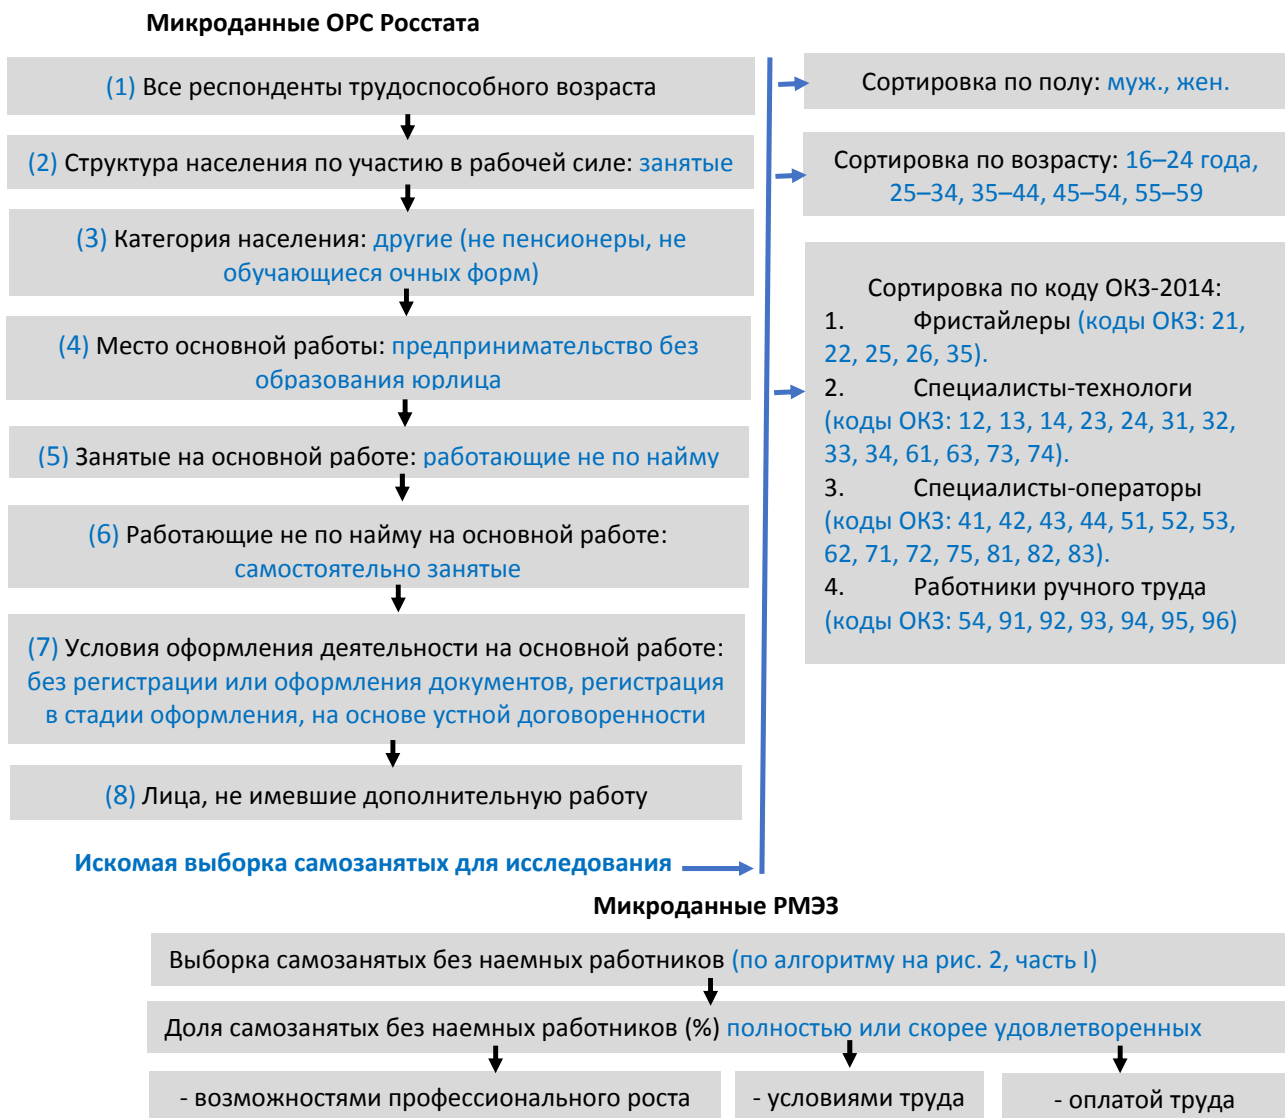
Микроданные ОРС Росстата

(1) Все респонденты трудоспособного возраста

(2) Структура населения по участию в рабочей силе: занятые

(3) Категория населения: другие (не пенсионеры, не обучающиеся очных форм)

(4) Место основной работы: предпринимательство без образования юрлица

(5) Занятые на основной работе: работающие не по найму

(6) Работающие не по найму на основной работе: самостоятельно занятые

(7) Условия оформления деятельности на основной работе: без регистрации или оформления документов, регистрация в стадии оформления, на основе устной договоренности

(8) Лица, не имевшие дополнительную работу

Искомая выборка самозанятых для исследования

Сортировка по полу: муж., жен.

Сортировка по возрасту: 16–24 года, 25–34, 35–44, 45–54, 55–59

Сортировка по коду ОКЗ-2014:
1. Фристайлеры (коды ОКЗ: 21, 22, 25, 26, 35).
2. Специалисты-технологи (коды ОКЗ: 12, 13, 14, 23, 24, 31, 32, 33, 34, 61, 63, 73, 74).
3. Специалисты-операторы (коды ОКЗ: 41, 42, 43, 44, 51, 52, 53, 62, 71, 72, 75, 81, 82, 83).
4. Работники ручного труда (коды ОКЗ: 54, 91, 92, 93, 94, 95, 96)

Микроданные РМЭЗ

Выборка самозанятых без наемных работников (по алгоритму на рис. 2, часть I)

Доля самозанятых без наемных работников (%) полностью или скорее удовлетворенных

- возможностями профессионального роста

- условиями труда

- оплатой труда